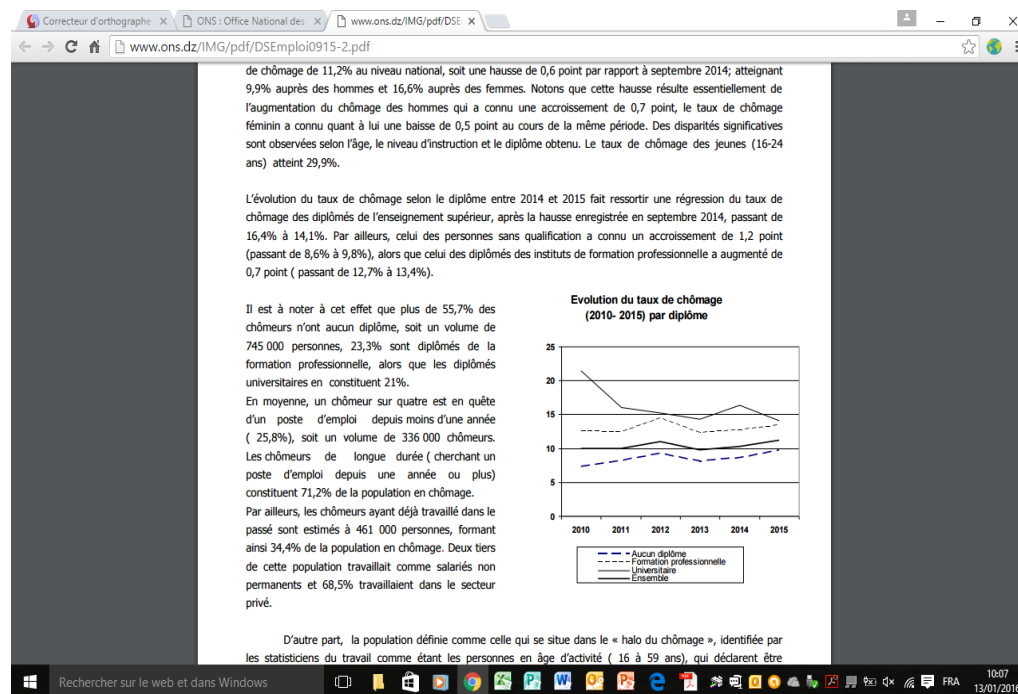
Correcteur d'orthographe × ONS : Office National des × www.ons.dz/IMG/pdf/DSE ×

www.ons.dz/IMG/pdf/DSEmploi0915-2.pdf

de chômage de 11,2% au niveau national, soit une hausse de 0,6 point par rapport à septembre 2014; atteignant 9,9% auprès des hommes et 16,6% auprès des femmes. Notons que cette hausse résulte essentiellement de l'augmentation du chômage des hommes qui a connu une accroissement de 0,7 point, le taux de chômage féminin a connu quant à lui une baisse de 0,5 point au cours de la même période. Des disparités significatives sont observées selon l'âge, le niveau d'instruction et le diplôme obtenu. Le taux de chômage des jeunes (16-24 ans) atteint 29,9%.

L'évolution du taux de chômage selon le diplôme entre 2014 et 2015 fait ressortir une régression du taux de chômage des diplômés de l'enseignement supérieur, après la hausse enregistrée en septembre 2014, passant de 16,4% à 14,1%. Par ailleurs, celui des personnes sans qualification a connu un accroissement de 1,2 point (passant de 8,6% à 9,8%), alors que celui des diplômés des instituts de formation professionnelle a augmenté de 0,7 point ( passant de 12,7% à 13,4%).

Il est à noter à cet effet que plus de 55,7% des chômeurs n'ont aucun diplôme, soit un volume de 745 000 personnes, 23,3% sont diplômés de la formation professionnelle, alors que les diplômés universitaires en constituent 21%.

En moyenne, un chômeur sur quatre est en quête d'un poste d'emploi depuis moins d'une année ( 25,8%), soit un volume de 336 000 chômeurs. Les chômeurs de longue durée ( cherchant un poste d'emploi depuis une année ou plus) constituent 71,2% de la population en chômage.

Par ailleurs, les chômeurs ayant déjà travaillé dans le passé sont estimés à 461 000 personnes, formant ainsi 34,4% de la population en chômage. Deux tiers de cette population travaillait comme salariés non permanents et 68,5% travaillaient dans le secteur privé.

Evolution du taux de chômage (2010- 2015) par diplôme

25
20
15
10
5
0
2010 2011 2012 2013 2014 2015

Aucun diplôme
Formation professionnelle
Universitaire
Ensemble

D'autre part, la population définie comme celle qui se situe dans le « halo du chômage », identifiée par les statisticiens du travail comme étant les personnes en âge d'activité ( 16 à 59 ans), qui déclarent être

Rechercher sur le web et dans Windows

FRA 10:07 13/01/2016